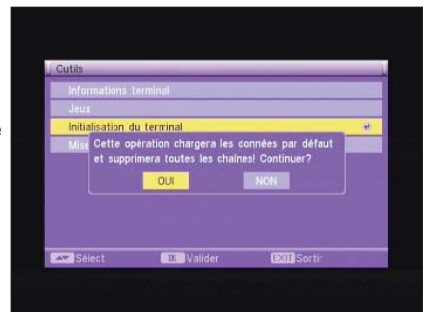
Cutils

Informations terminal

Jeux

Initialisation du terminal

Mis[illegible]

Cette opération chargera les connées par défaut et supprimera toutes les chaînes! Continuer?

OUI

NON

Sélect

OK Valider

EXIT Sortir